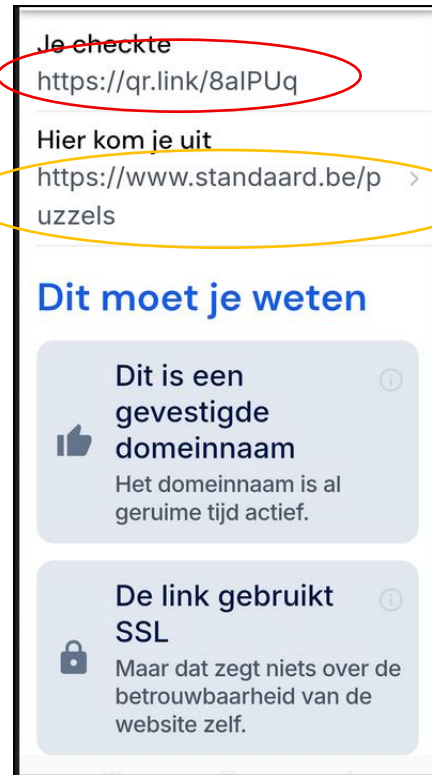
Je checkte
https://qr.link/8alPUq

Hier kom je uit
https://www.standaard.be/puzzels

Dit moet je weten

Dit is een gevestigde domeinnaam
Het domeinnaam is al geruime tijd actief.

De link gebruikt SSL
Maar dat zegt niets over de betrouwbaarheid van de website zelf.